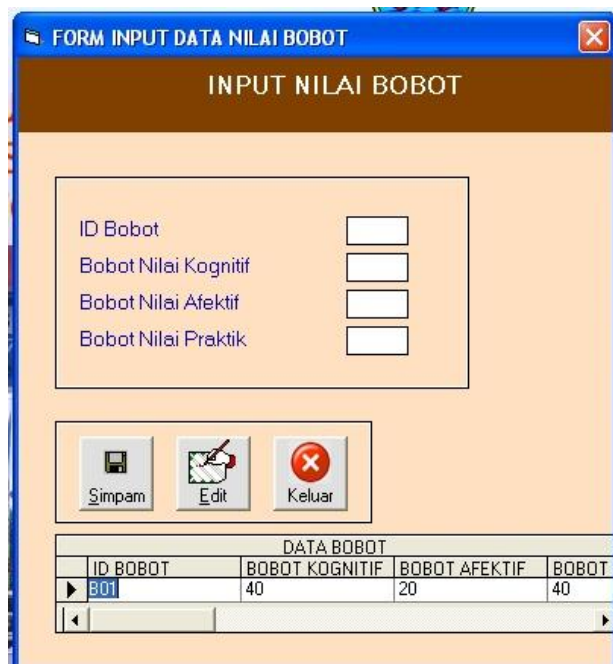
FORM INPUT DATA NILAI BOBOT

INPUT NILAI BOBOT

ID Bobot
Bobot Nilai Kognitif
Bobot Nilai Afektif
Bobot Nilai Praktik

Simpam
Edit
Keluar

DATA BOBOT

| ID BOBOT | BOBOT KOGNITIF | BOBOT AFEKTIF | BOBOT |
|---|---|---|---|
| B01 | 40 | 20 | 40 |